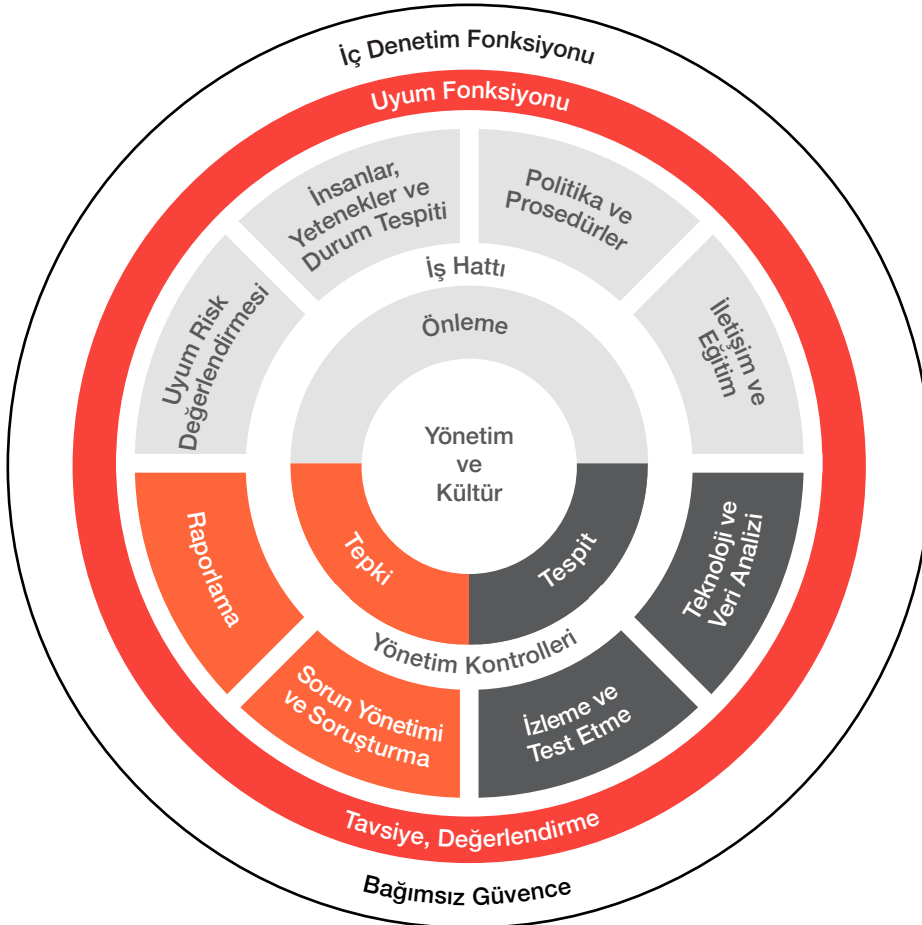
İç Denetim Fonksiyonu

Uyum Fonksiyonu

İnsanlar, Yetenekler ve Durum Tespiti

Politika ve Prosedürler

İş Hattı

Uyum Risk Değerlendirmesi

Önleme

İletişim ve Eğitim

Yönetim ve Kültür

Tepki

Tespit

Raporlama

Teknoloji ve Veri Analizi

Yönetim Kontrolleri

Sorun Yönetimi ve Soruşturma

İzleme ve Test Etme

Tavsiye, Değerlendirme

Bağımsız Güvence